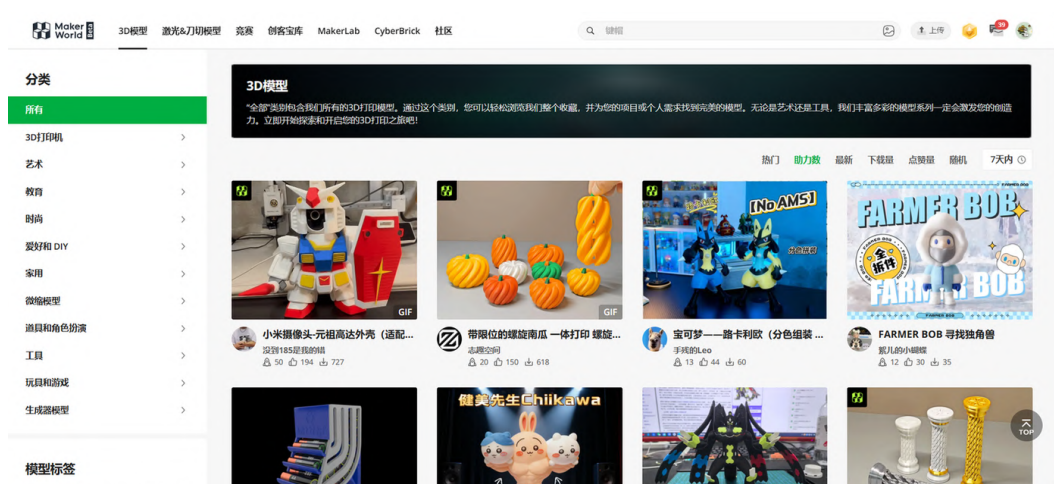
Maker World

3D模型 激光&刀切模型 竞赛 创客宝库 MakerLab CyberBrick 社区

键帽

上传

39

分类

所有

3D打印机

艺术

教育

时尚

爱好和 DIY

家用

微缩模型

道具和角色扮演

工具

玩具和游戏

生成器模型

模型标签

3D模型

"全部"类别包含我们所有的3D打印模型。通过这个类别，您可以轻松浏览我们整个收藏，并为您的项目或个人需求找到完美的模型。无论是艺术还是工具，我们丰富多彩的模型系列一定会激发您的创造力。立即开始探索和开启您的3D打印之旅吧!

热门 助力数 最新 下载量 点赞量 随机 7天内

GIF

小米摄像头-元祖高达外壳（适配...

没到185是我的错

50 194 727

GIF

带限位的螺旋南瓜 一体打印 螺旋...

志趣空间

20 150 618

[No AMS]

宝可梦——路卡利欧（分色组装 ...

手残的Leo

13 44 60

FARMER BOB

全拆件

FARMER BOB

FARMER BOB 寻找独角兽

絮儿的小蝴蝶

12 30 35

健美先生Chiikawa

TOP